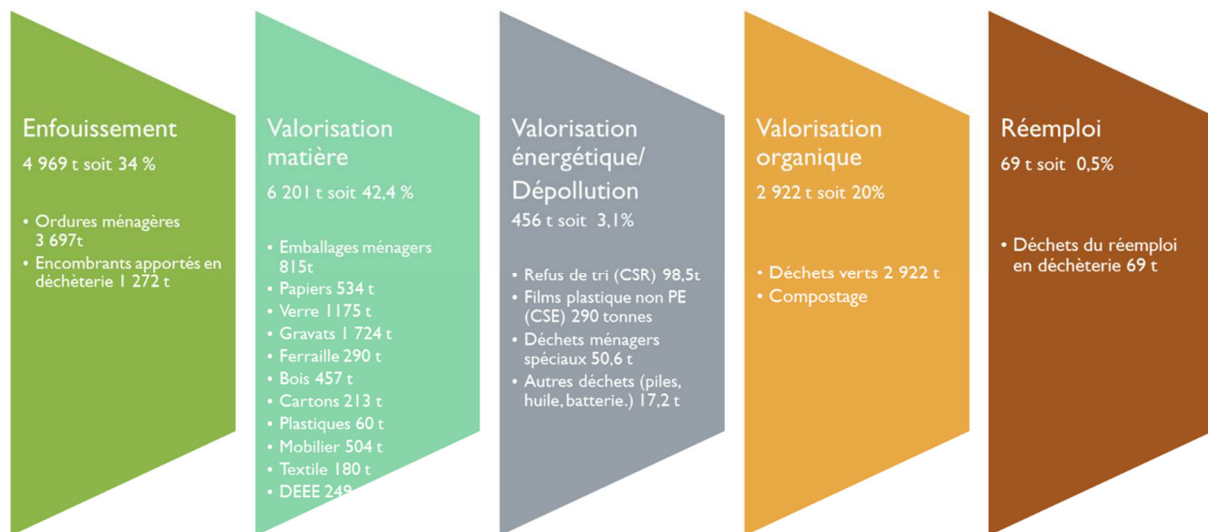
Enfouissement

4 969 t soit 34 %

• Ordures ménagères 3 697t
• Encombrants apportés en déchèterie 1 272 t

Valorisation matière

6 201 t soit 42,4 %

• Emballages ménagers 815t
• Papiers 534 t
• Verre 1175 t
• Gravats 1 724 t
• Ferraille 290 t
• Bois 457 t
• Cartons 213 t
• Plastiques 60 t
• Mobilier 504 t
• Textile 180 t
• DEEE 249 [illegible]

Valorisation énergétique/ Dépollution

456 t soit 3,1%

• Refus de tri (CSR) 98,5t
• Films plastique non PE (CSE) 290 tonnes
• Déchets ménagers spéciaux 50,6 t
• Autres déchets (piles, huile, batterie.) 17,2 t

Valorisation organique

2 922 t soit 20%

• Déchets verts 2 922 t
• Compostage

Réemploi

69 t soit 0,5%

• Déchets du réemploi en déchèterie 69 t